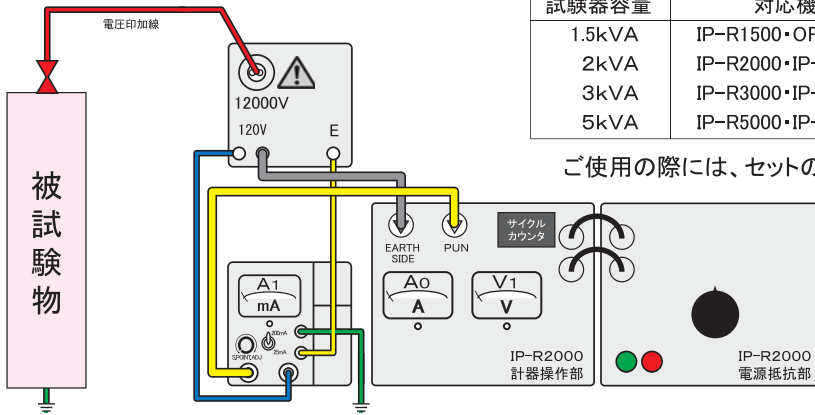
電圧印加線

被試験物

12000V

120V

E

EARTH SIDE

PUN

サイクルカウンタ

A1

mA

200mA

25mA

SPOINT/ADJ

A0

A

V1

V

IP-R2000
計器操作部

IP-R2000
電源抵抗部

| 試験器容量 | 対応機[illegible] |
|---|---|
| 1.5kVA | IP-R1500・OF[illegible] |
| 2kVA | IP-R2000・IP-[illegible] |
| 3kVA | IP-R3000・IP-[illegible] |
| 5kVA | IP-R5000・IP-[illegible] |

ご使用の際には、セットの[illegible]